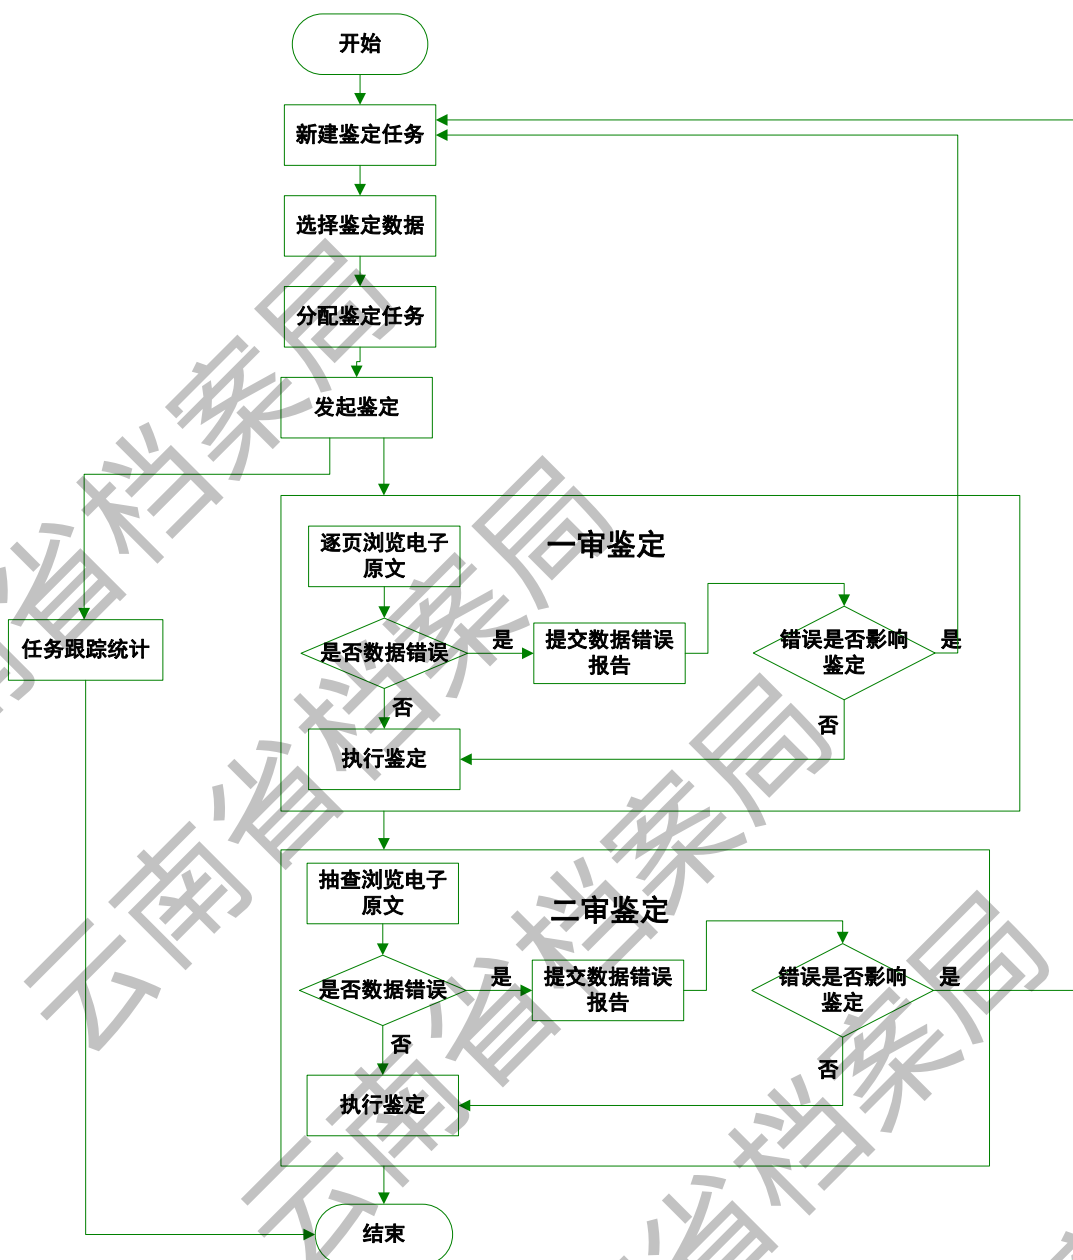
开始

新建鉴定任务

选择鉴定数据

分配鉴定任务

发起鉴定

任务跟踪统计

一审鉴定

逐页浏览电子原文

是否数据错误

是

提交数据错误报告

错误是否影响鉴定

是

否

否

执行鉴定

二审鉴定

抽查浏览电子原文

是否数据错误

是

提交数据错误报告

错误是否影响鉴定

是

否

否

执行鉴定

结束

云南省档案局

云南省档案局

云南省档案局

云南省档案局

云南省档案局